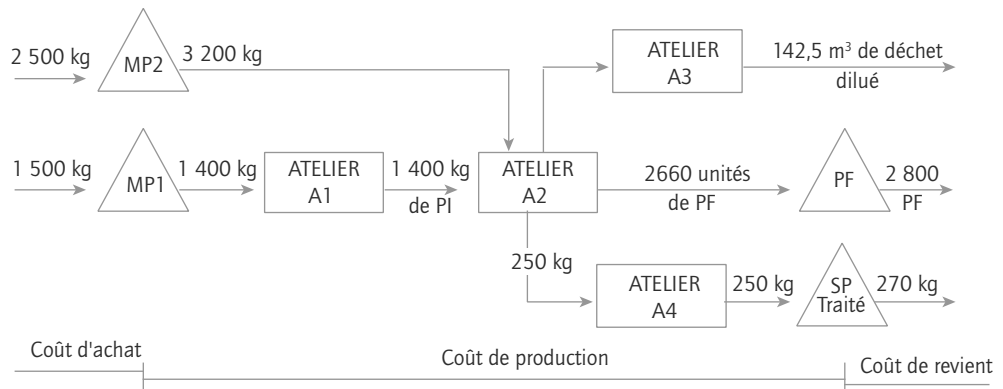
2 500 kg

MP2

3 200 kg

ATELIER A3

142,5 m$^3$ de déchet dilué

1 500 kg

MP1

1 400 kg

ATELIER A1

1 400 kg de PI

ATELIER A2

2660 unités de PF

PF

2 800 PF

250 kg

ATELIER A4

250 kg

SP Traité

270 kg

Coût d'achat

Coût de production

Coût de revient